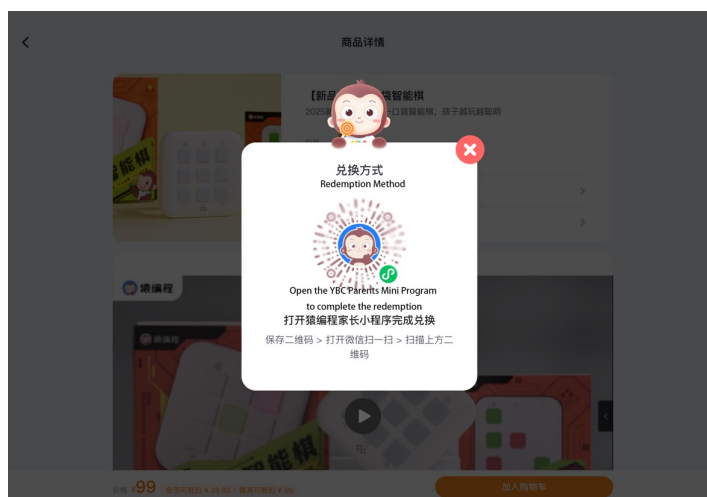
<

商品详情

【新品 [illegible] 袋智能棋

2025 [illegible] 口袋智能棋，孩子越玩越聪明

兑换方式
Redemption Method

Open the YBC Parents Mini Program to complete the redemption
打开猿编程家长小程序完成兑换

保存二维码 > 打开微信扫一扫 > 扫描上方二维码

猿编程

智能棋

¥99 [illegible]

加入购物车